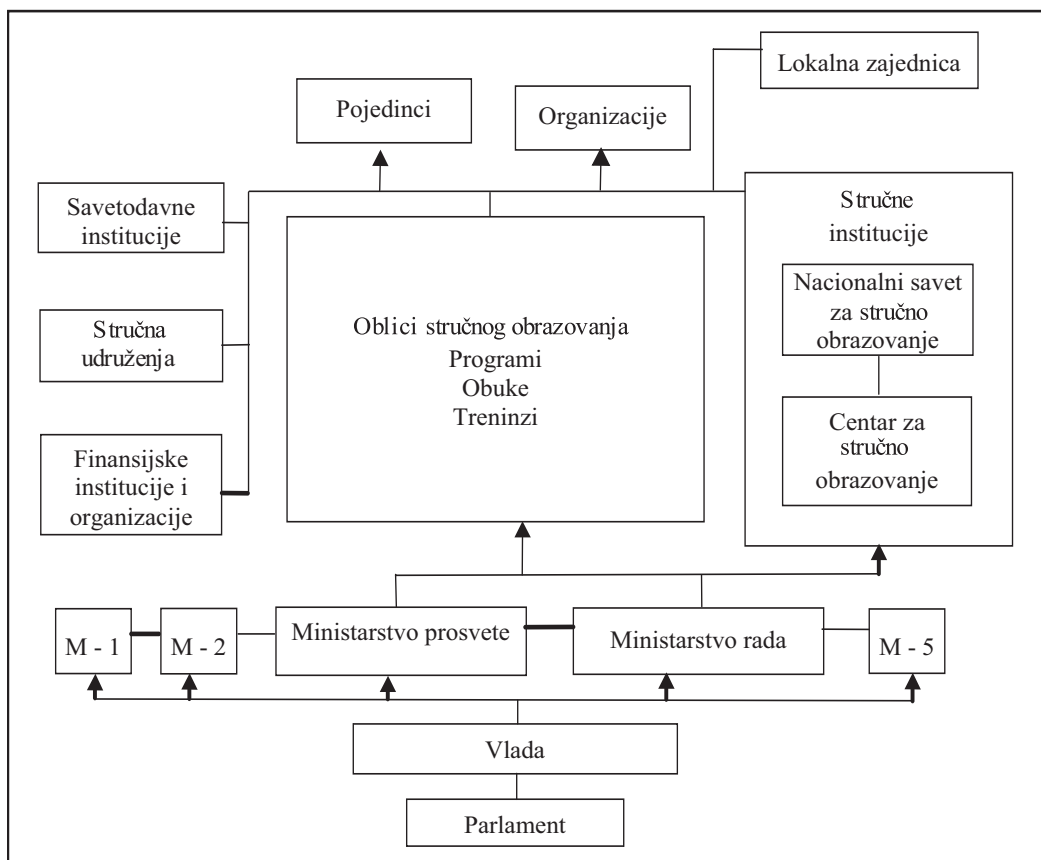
Lokalna zajednica

Pojedinci

Organizacije

Savetodavne institucije

Stručne institucije

Nacionalni savet za stručno obrazovanje

Stručna udruženja

Oblici stručnog obrazovanja
Programi
Obuke
Treninzi

Centar za stručno obrazovanje

Finansijske institucije i organizacije

M - 1

M - 2

Ministarstvo prosvete

Ministarstvo rada

M - 5

Vlada

Parlament